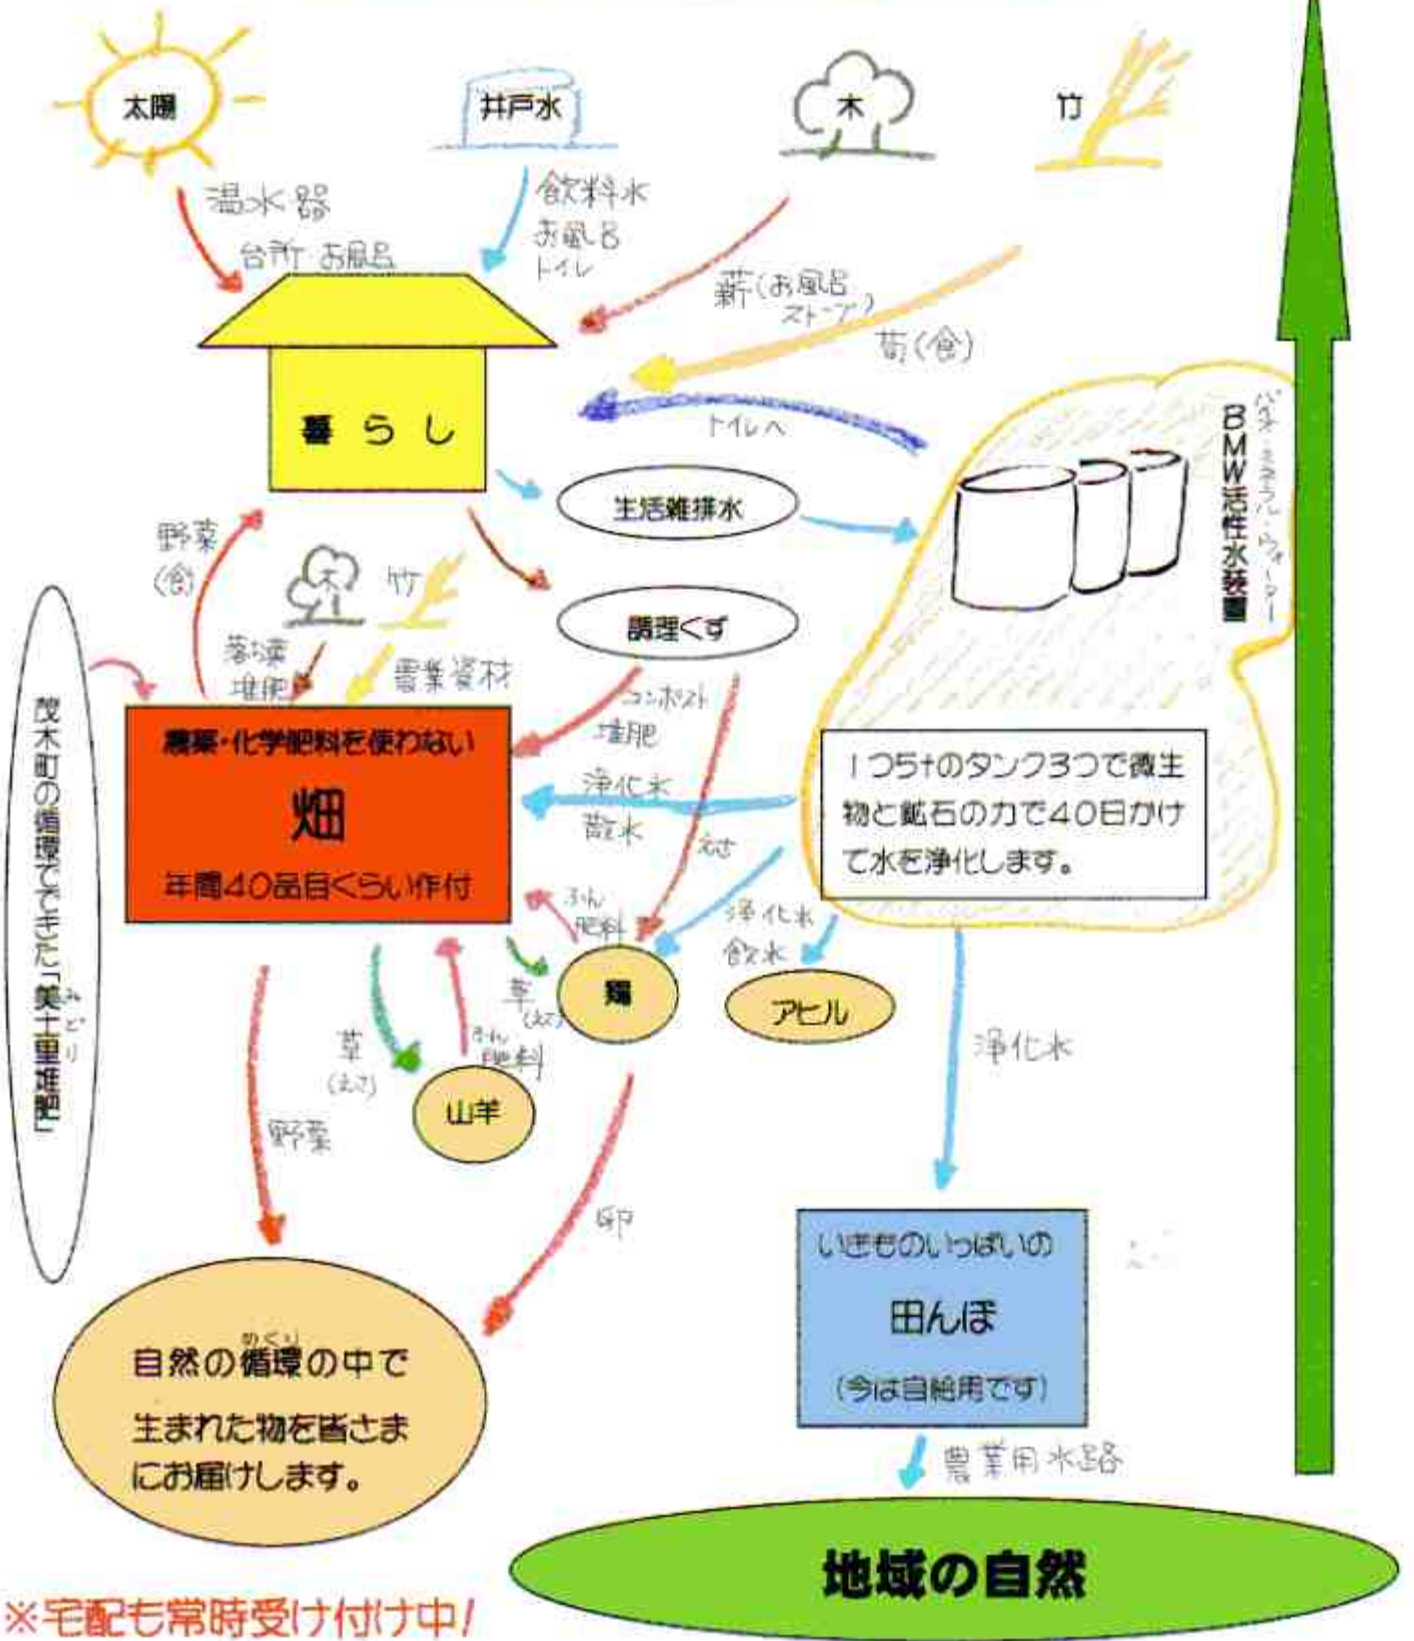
太陽
井戸水
木
竹
温水器
台所 お風呂
飲料水
お風呂
トイレ
薪(お風呂 ストーブ)
筍(食)
暮らし
トイレへ
BMW活性水装置
バクテリア・ミネラル・ウォーター
生活雑排水
調理くず
野菜(食)
竹
落葉 堆肥
農業資材
コンポスト 堆肥
茂木町の循環でできた「美土里堆肥」
みどり
農薬・化学肥料を使わない
畑
年間40品目くらい作付
浄化水 散水
えさ
1つ5tのタンク3つで微生物と鉱石の力で40日かけて水を浄化します。
ふん 肥料
浄化水 飲水
鶏
アヒル
草(えさ)
草(えさ)
ふん 肥料
山羊
野菜
卵
浄化水
いきものいっぱいの
田んぼ
(今は自給用です)
農業用水路
自然の循環の中で生まれた物を皆さまにお届けします。
めぐり
地域の自然
※宅配も常時受け付け中!